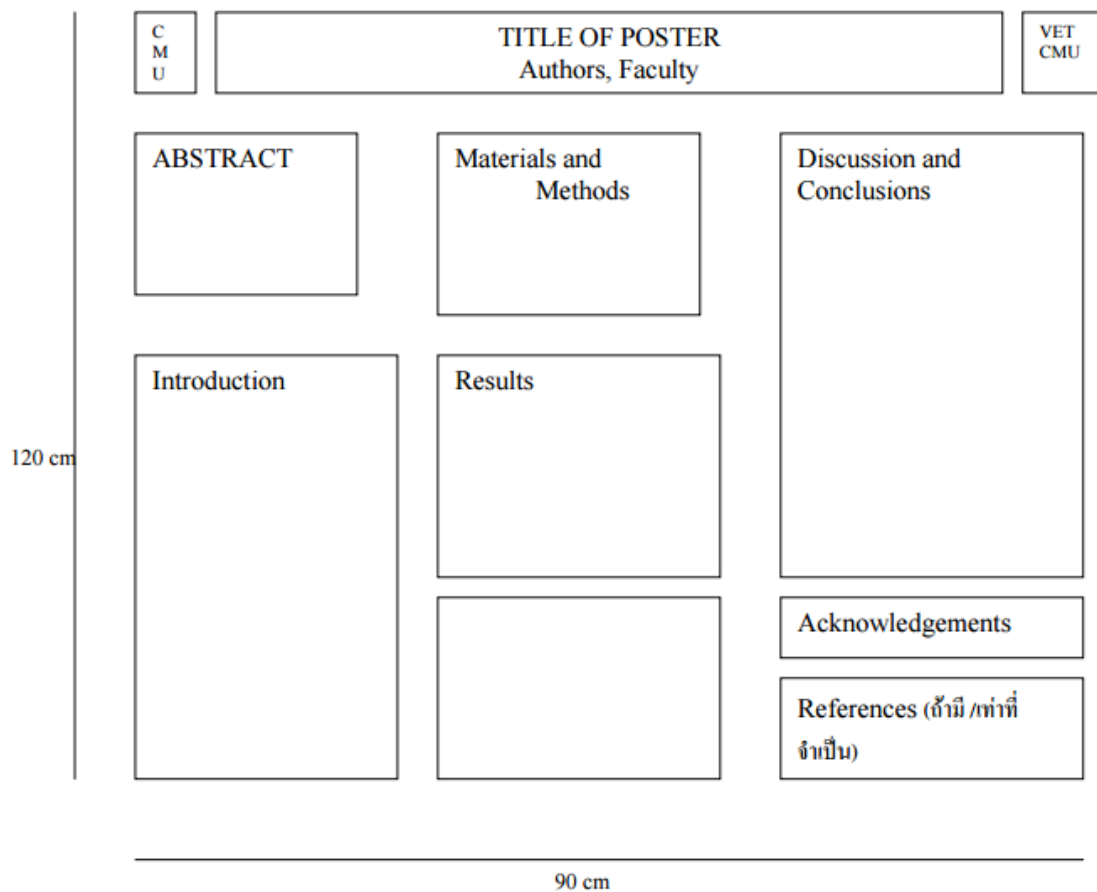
C
M
U

TITLE OF POSTER
Authors, Faculty

VET
CMU

ABSTRACT

Materials and Methods

Discussion and Conclusions

120 cm

Introduction

Results

Acknowledgements

References (ถ้ามี /เท่าที่จำเป็น)

90 cm